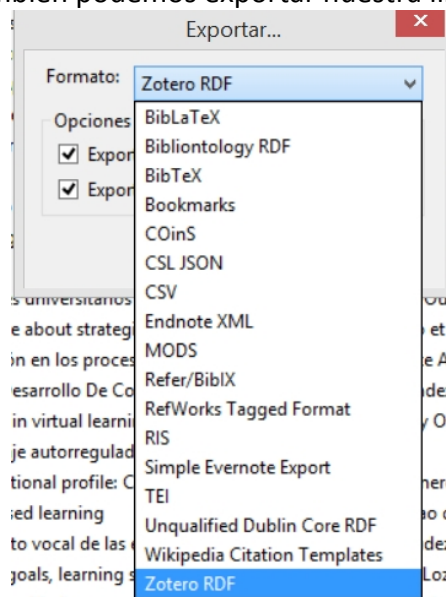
bién podemos exportar nuestra li

Exportar...

Formato: Zotero RDF

Opciones

Expor

Expor

BibLaTeX
Bibliontology RDF
BibTeX
Bookmarks
COinS
CSL JSON
CSV
Endnote XML
MODS
Refer/BibIX
RefWorks Tagged Format
RIS
Simple Evernote Export
TEI
Unqualified Dublin Core RDF
Wikipedia Citation Templates
Zotero RDF

s universitarios
e about strateg
ón en los proces
esarrollo De Co
in virtual learni
je autorregulad
tional profile: C
sed learning
to vocal de las
goals, learning s

Ou
et
e A
de
y O
ner
ao c
dez
Loz